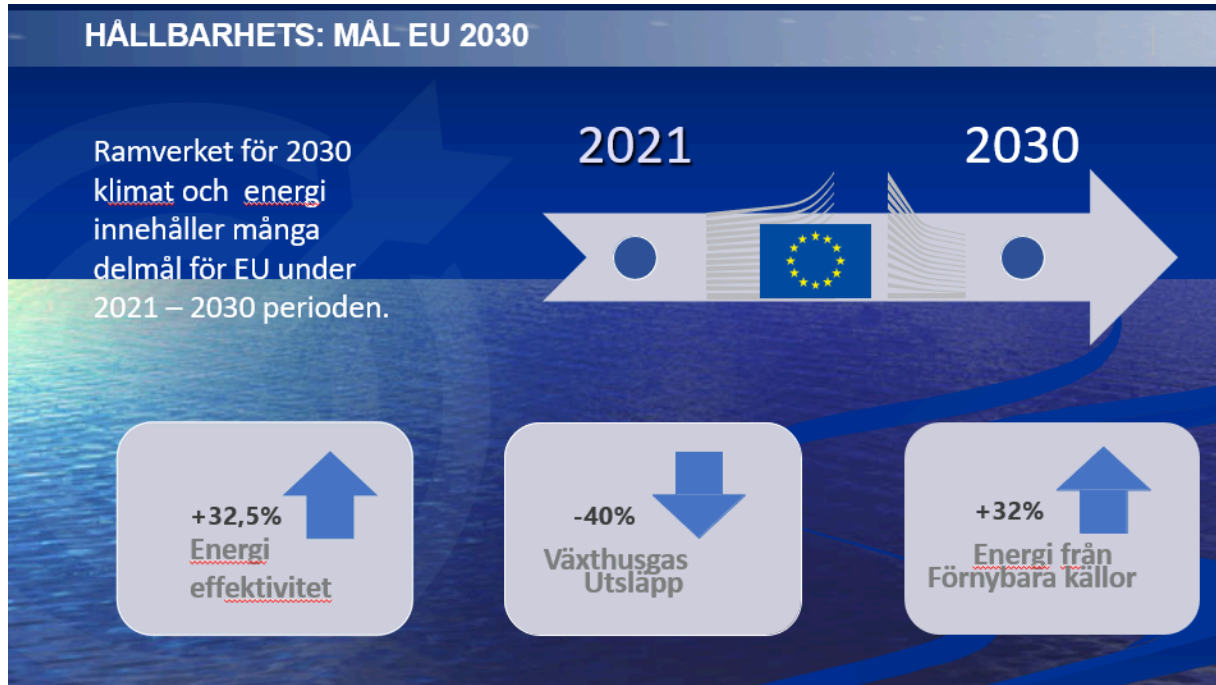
HÅLLBARHETS: MÅL EU 2030

Ramverket för 2030 klimat och energi innehåller många delmål för EU under 2021 – 2030 perioden.

2021

2030

+32,5%
Energi effektivitet

-40%
Växthusgas Utsläpp

+32%
Energi från Förnybara källor